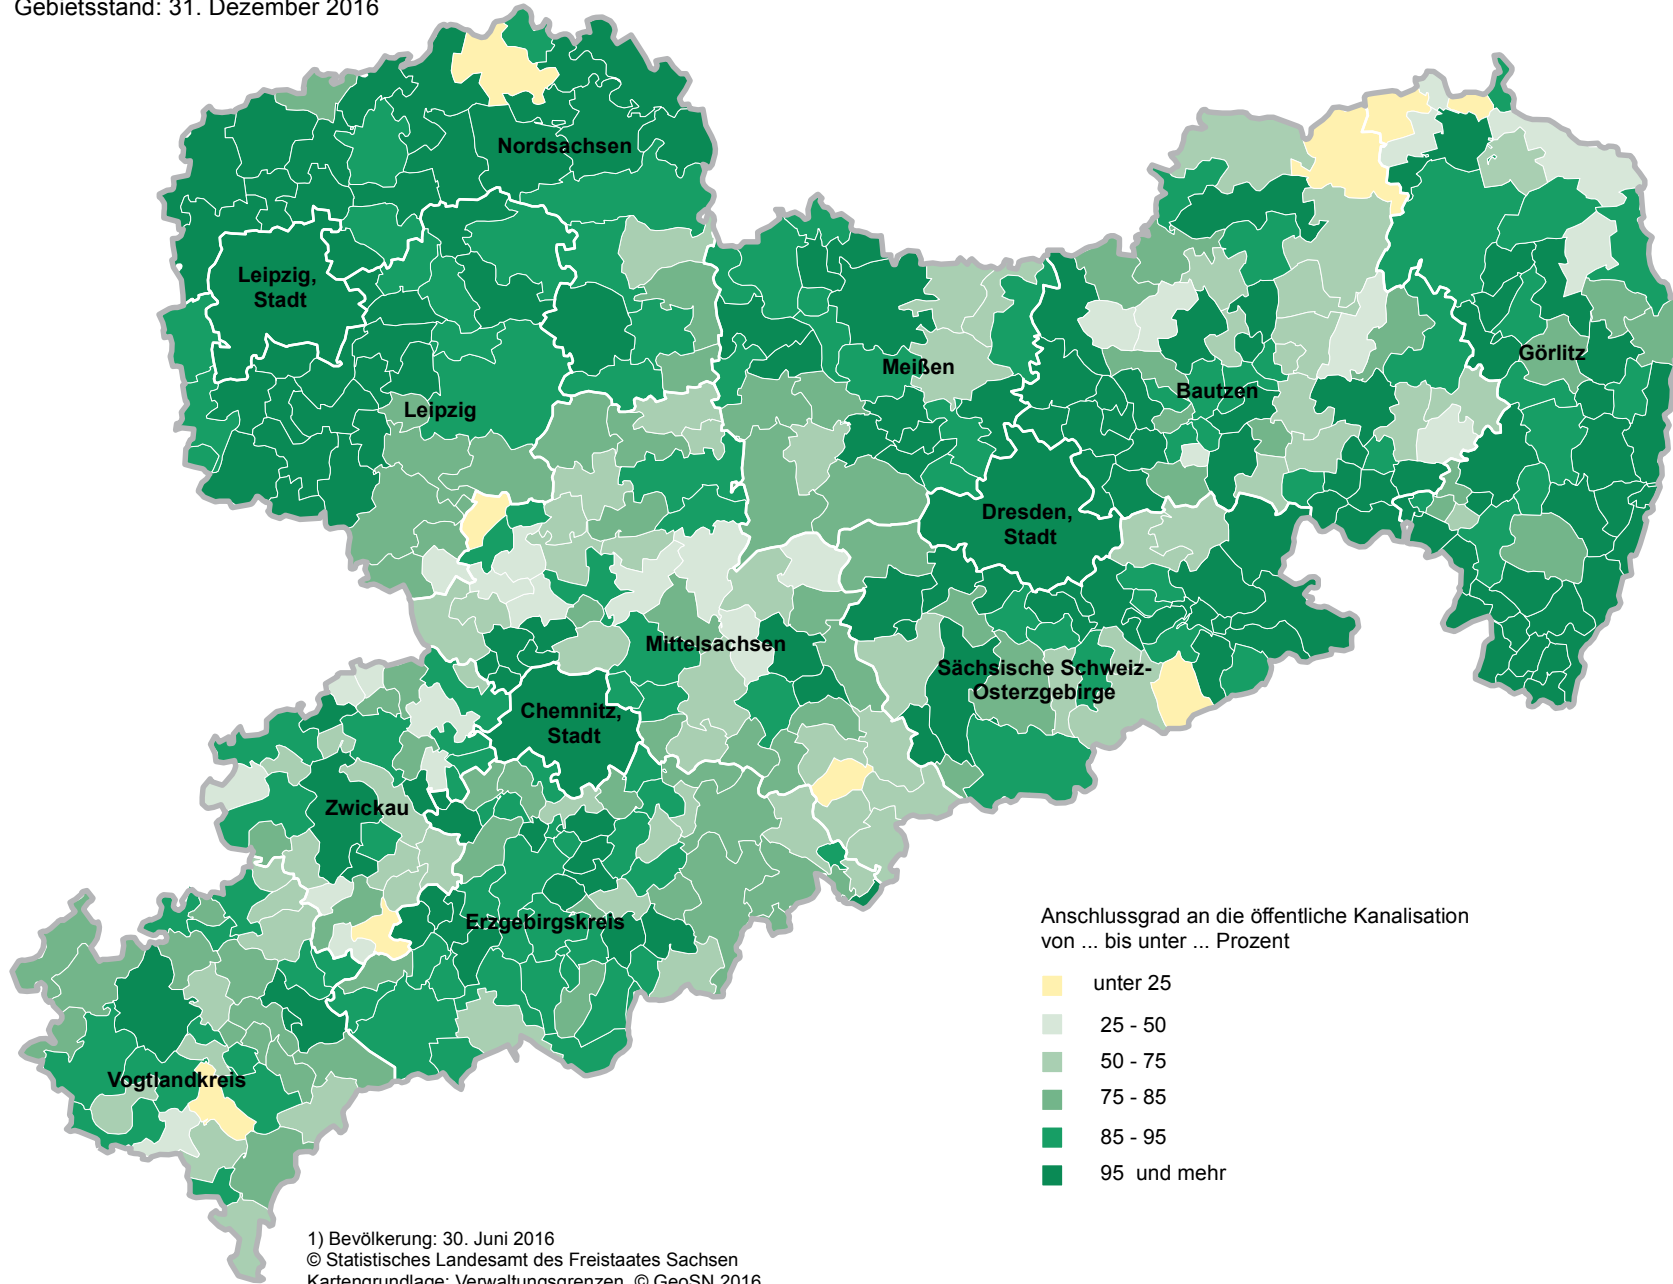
Gebietsstand: 31. Dezember 2016

Nordsachsen
Leipzig, Stadt
Leipzig
Meißen
Bautzen
Görlitz
Dresden, Stadt
Mittelsachsen
Sächsische Schweiz-Osterzgebirge
Chemnitz, Stadt
Zwickau
Erzgebirgskreis
Vogtlandkreis

Anschlussgrad an die öffentliche Kanalisation von ... bis unter ... Prozent

unter 25
25 - 50
50 - 75
75 - 85
85 - 95
95 und mehr

1) Bevölkerung: 30. Juni 2016
© Statistisches Landesamt des Freistaates Sachsen
Kartengrundlage: Verwaltungsgrenzen, © GeoSN 2016